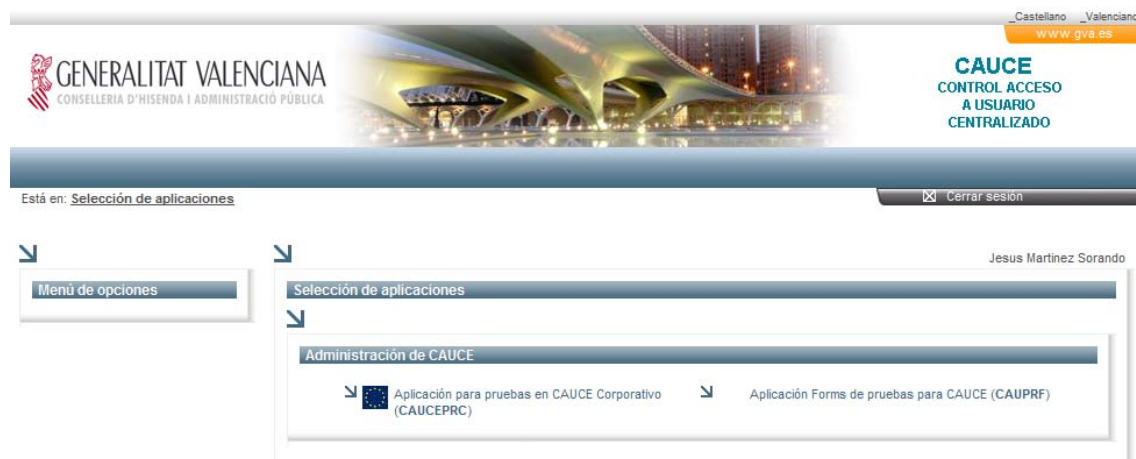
_Castellano _Valenciano
www.gva.es

GENERALITAT VALENCIANA
CONSELLERIA D'HISENDA I ADMINISTRACIÓ PÚBLICA

CAUCE
CONTROL ACCESO A USUARIO CENTRALIZADO

Está en: Selección de aplicaciones

Cerrar sesión

Jesus Martinez Sorando

Menú de opciones

Selección de aplicaciones

Administración de CAUCE

Aplicación para pruebas en CAUCE Corporativo (CAUCEPRC)

Aplicación Forms de pruebas para CAUCE (CAUPRF)